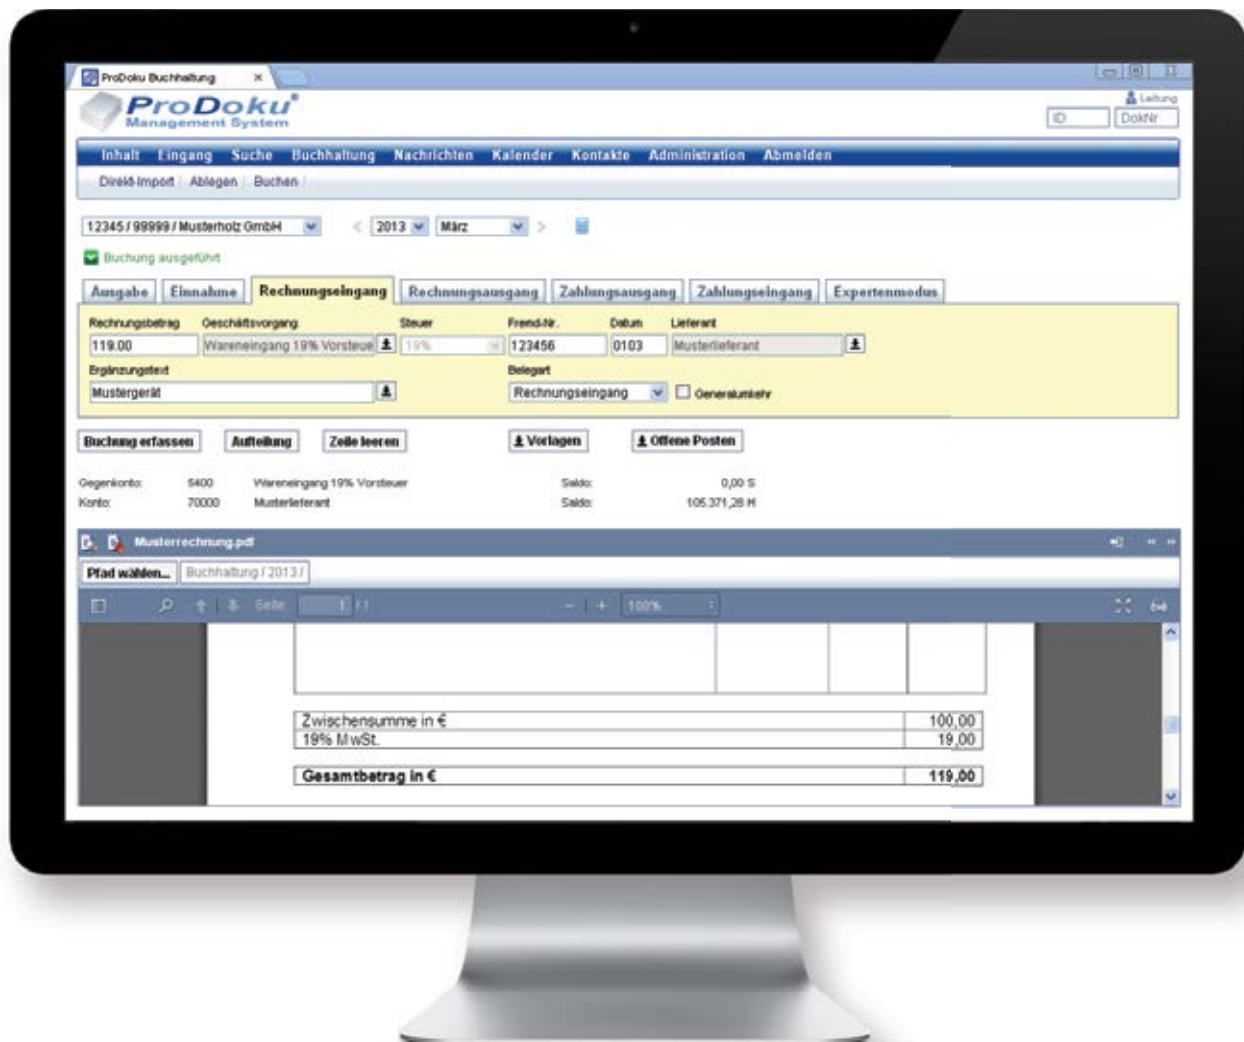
ProDoku Buchhaltung ×

ProDoku®
Management System

Leitung
ID
DokNr

Inhalt Eingang Suche Buchhaltung Nachrichten Kalender Kontakte Administration Abmelden

Direkt-Import Ablegen Buchen

12345 / 99999 / Musterholz GmbH
2013
März

Buchung ausgeführt

Ausgabe Einnahme Rechnungseingang Rechnungsausgang Zahlungsausgang Zahlungseingang Expertenmodus

Rechnungsbetrag 119.00
Geschäftsvorgang Wareneingang 19% Vorsteue
Steuer 19%
Fremd-Nr. 123456
Datum 0103
Lieferant Musterlieferant
Ergänzungstext Mustergerät
Belegart Rechnungseingang
Generalumkehr

Buchung erfassen
Aufteilung
Zeile leeren
Vorlagen
Offene Posten

Gegenkonto: 5400 Wareneingang 19% Vorsteuer Saldo: 0,00 S
Konto: 70000 Musterlieferant Saldo: 105.371,26 H

Musterrechnung.pdf

Pfad wählen... Buchhaltung / 2013 /

Seite 1 / 1
100%

| Zwischensumme in € | 100,00 |
|---|---|
| 19% MwSt. | 19,00 |

| Gesamtbetrag in € | 119,00 |
|---|---|